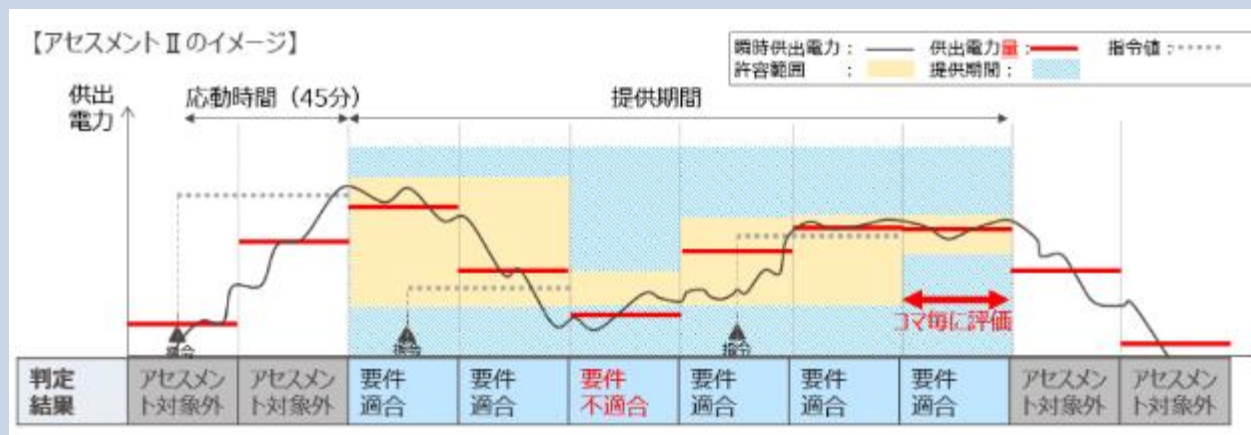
【アセスメントⅡのイメージ】

瞬時供出電力：—— 供出電力量：—— 指令値：······
許容範囲 ： 提供期間：

供出電力

応動時間（45分）

提供期間

指令

指令

指令

コマ毎に評価

| 判定結果 | アセスメント対象外 | アセスメント対象外 | 要件適合 | 要件適合 | 要件不適合 | 要件適合 | 要件適合 | 要件適合 | アセスメント対象外 | アセスメント対象外 |
|---|---|---|---|---|---|---|---|---|---|---|